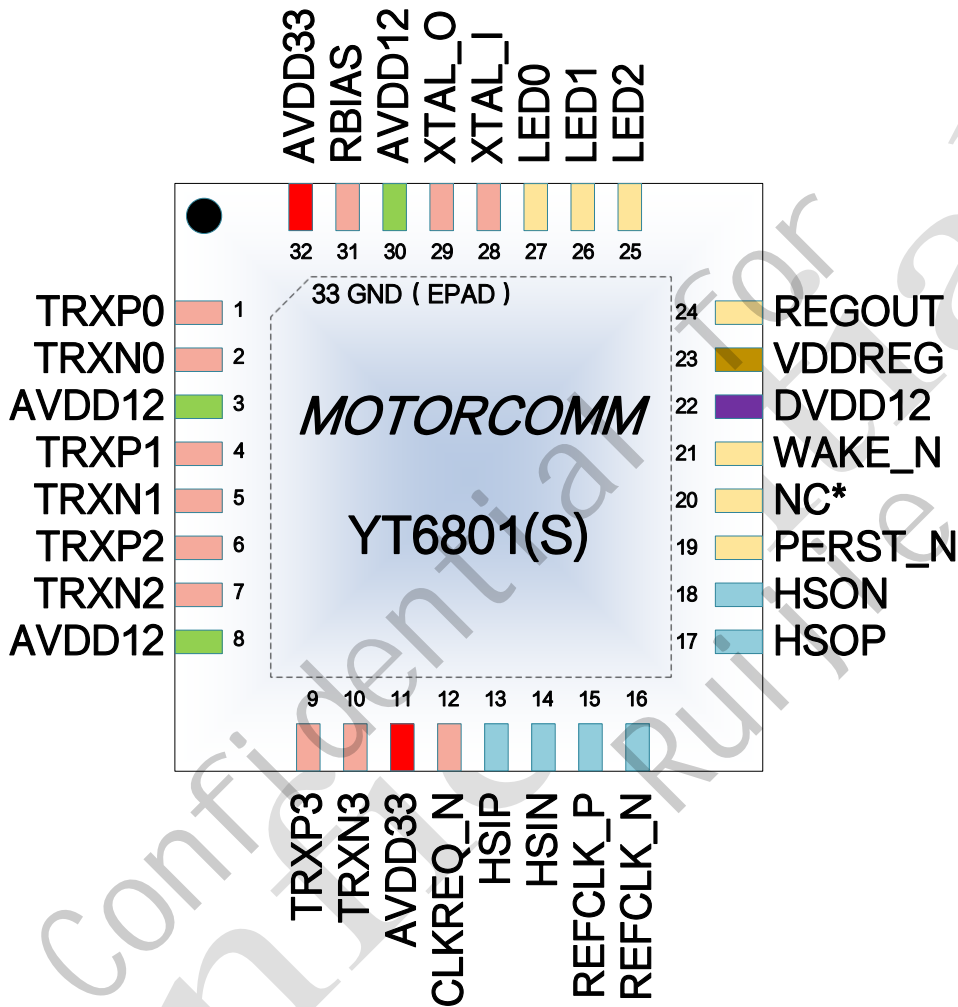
AVDD33 RBIAS AVDD12 XTAL_O XTAL_I LED0 LED1 LED2

32 31 30 29 28 27 26 25

33 GND ( EPAD )

TRXP0 1
TRXN0 2
AVDD12 3
TRXP1 4
TRXN1 5
TRXP2 6
TRXN2 7
AVDD12 8

MOTORCOMM

YT6801(S)

24 REGOUT
23 VDDREG
22 DVDD12
21 WAKE_N
20 NC*
19 PERST_N
18 HSON
17 HSOP

9 10 11 12 13 14 15 16

TRXP3 TRXN3 AVDD33 CLKREQ_N HSIP HSIN REFCLK_P REFCLK_N

confidential for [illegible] Ruijie